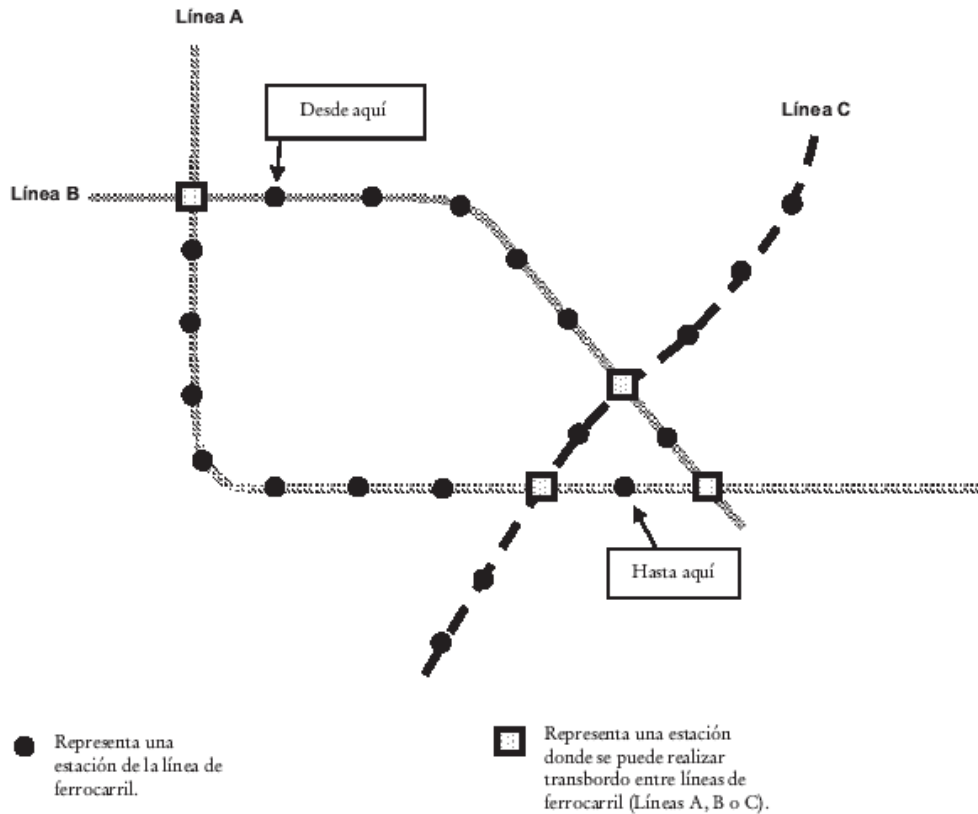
Línea A

Desde aquí

Línea C

Línea B

Hasta aquí

Representa una estación de la línea de ferrocarril.

Representa una estación donde se puede realizar transbordo entre líneas de ferrocarril (Líneas A, B o C).